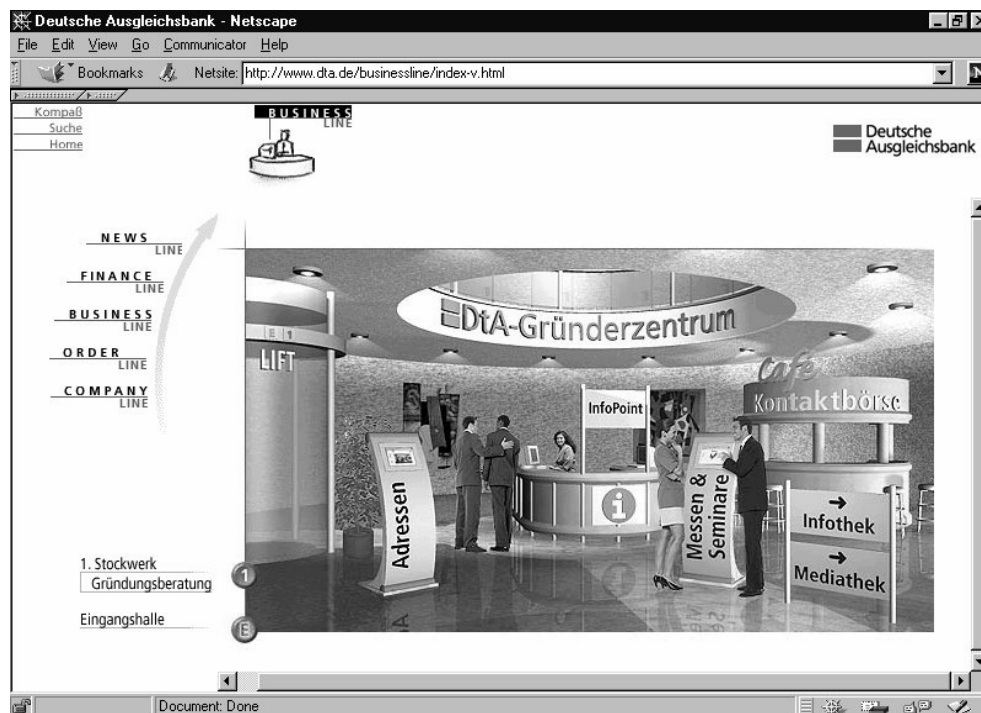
Deutsche Ausgleichsbank - Netscape

File Edit View Go Communicator Help

Bookmarks Netsite: http://www.dta.de/businessline/index-v.html

Kompaß
Suche
Home

BUSINESS LINE

Deutsche Ausgleichsbank

NEWS LINE

FINANCE LINE

BUSINESS LINE

ORDER LINE

COMPANY LINE

E 1

LIFT

DtA-Gründerzentrum

Cafe

Kontaktbörse

InfoPoint

Adressen

Messen & Seminare

→ Infothek

→ Mediathek

1. Stockwerk
Gründungsberatung

Eingangshalle

1

E

Document: Done